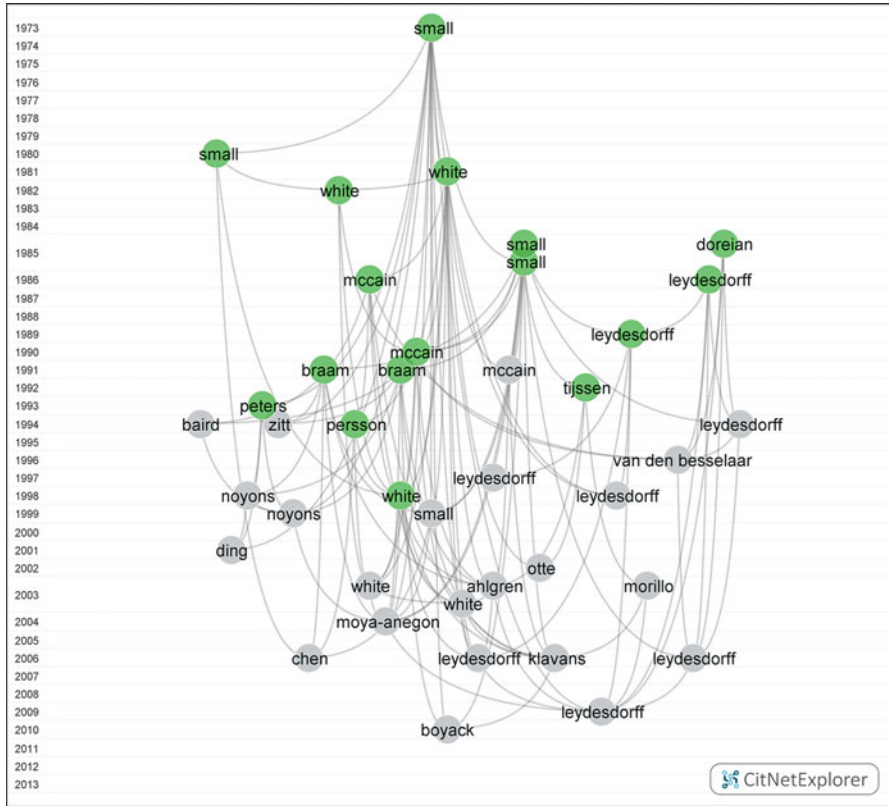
1973 small
1974
1975
1976
1977
1978
1979
1980 small
1981 white
1982 white
1983
1984
1985 small doreian
small
1986 mccain leydesdorff
1987
1988
1989 leydesdorff
1990 mccain
1991 braam braam mccain
1992 tijssen
1993 peters
1994 baird zitt persson leydesdorff
1995
1996 van den besselaar
1997 leydesdorff
1998 noyons white leydesdorff
1999 noyons small
2000
2001 ding
2002 otte
2003 white ahlgren morillo
white
2004 moya-anegon
2005
2006 chen leydesdorff klavans leydesdorff
2007
2008
2009 leydesdorff
2010 boyack
2011
2012
2013

CitNetExplorer